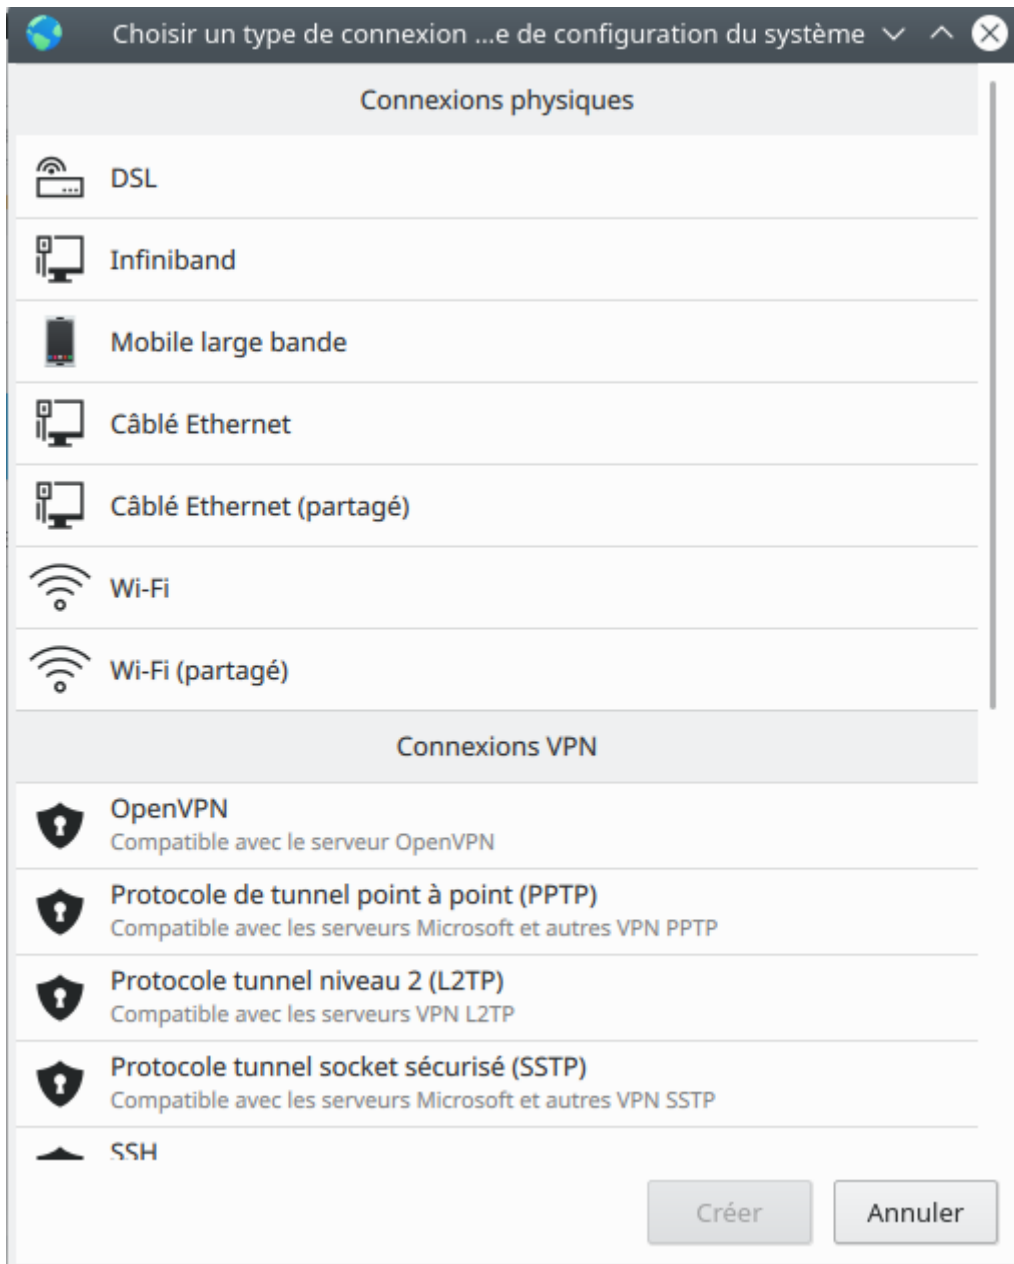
Choisir un type de connexion ...e de configuration du système

Connexions physiques

DSL

Infiniband

Mobile large bande

Câblé Ethernet

Câblé Ethernet (partagé)

Wi-Fi

Wi-Fi (partagé)

Connexions VPN

OpenVPN
Compatible avec le serveur OpenVPN

Protocole de tunnel point à point (PPTP)
Compatible avec les serveurs Microsoft et autres VPN PPTP

Protocole tunnel niveau 2 (L2TP)
Compatible avec les serveurs VPN L2TP

Protocole tunnel socket sécurisé (SSTP)
Compatible avec les serveurs Microsoft et autres VPN SSTP

SSH

Créer

Annuler